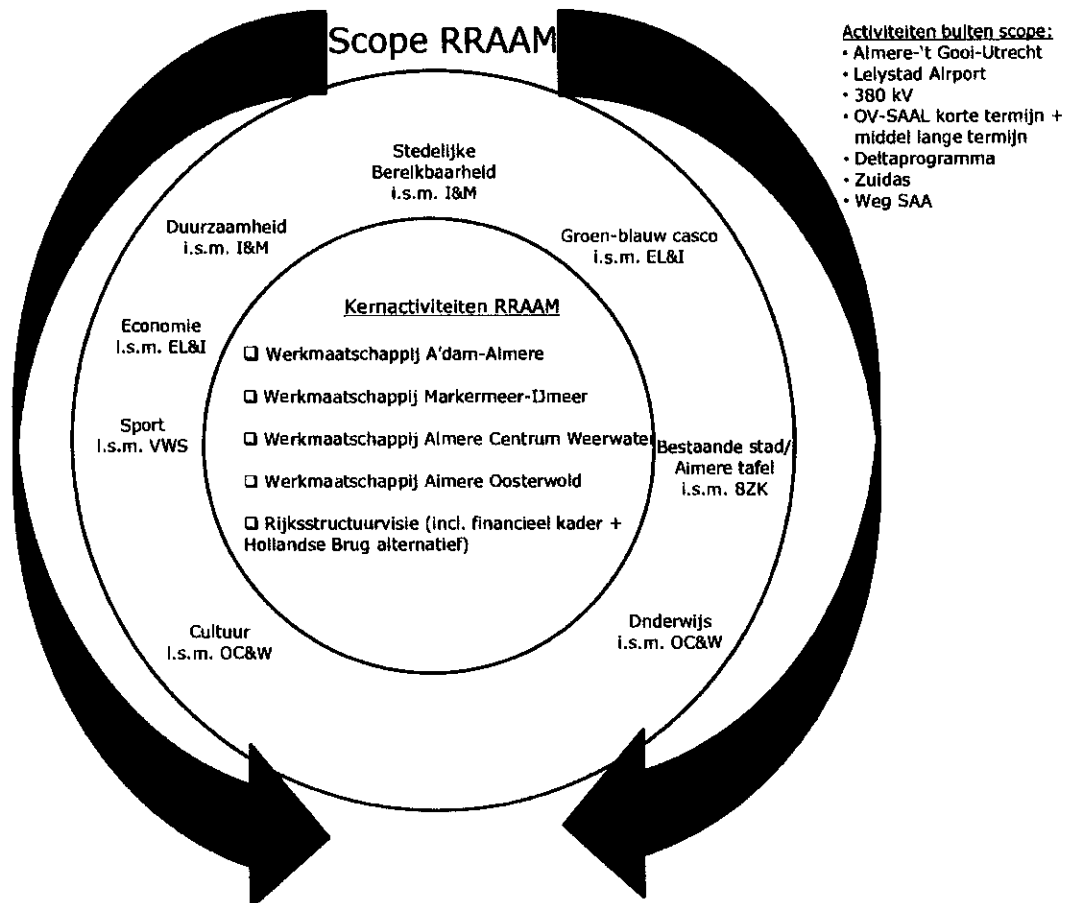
Scope RRAAM

Activiteiten buiten scope:
• Almere-'t Gooi-Utrecht
• Lelystad Airport
• 380 kV
• OV-SAAL korte termijn + middel lange termijn
• Deltaprogramma
• Zuidas
• Weg SAA

Stedelijke Bereikbaarheid i.s.m. I&M

Duurzaamheid i.s.m. I&M

Groen-blauw casco i.s.m. EL&I

Economie i.s.m. EL&I

Sport i.s.m. VWS

Bestaande stad/ Almere tafel i.s.m. BZK

Cultuur i.s.m. OC&W

Onderwijs i.s.m. OC&W

Kernactiviteiten RRAAM

❑ Werkmaatschappij A'dam-Almere

❑ Werkmaatschappij Markermeer-IJmeer

❑ Werkmaatschappij Almere Centrum Weerwater

❑ Werkmaatschappij Almere Oosterwold

❑ Rijksstructuurvisie (incl. financieel kader + Hollandse Brug alternatief)